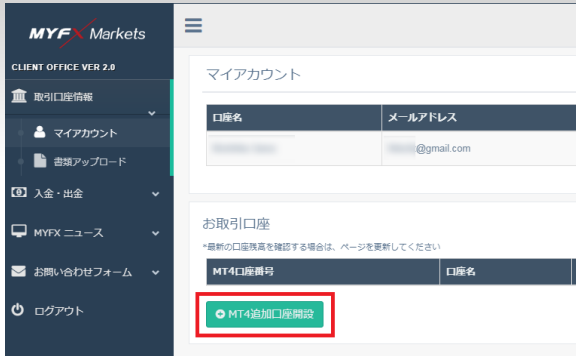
MYFX Markets

CLIENT OFFICE VER 2.0

取引口座情報

マイアカウント

書類アップロード

入金・出金

MYFX ニュース

お問い合わせフォーム

ログアウト

マイアカウント

| 口座名 | メールアドレス |
|---|---|
| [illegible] | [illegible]@gmail.com |

お取引口座

*最新の口座残高を確認する場合は、ページを更新してください

| MT4口座番号 | 口座名 |
|---|---|

MT4追加口座開設